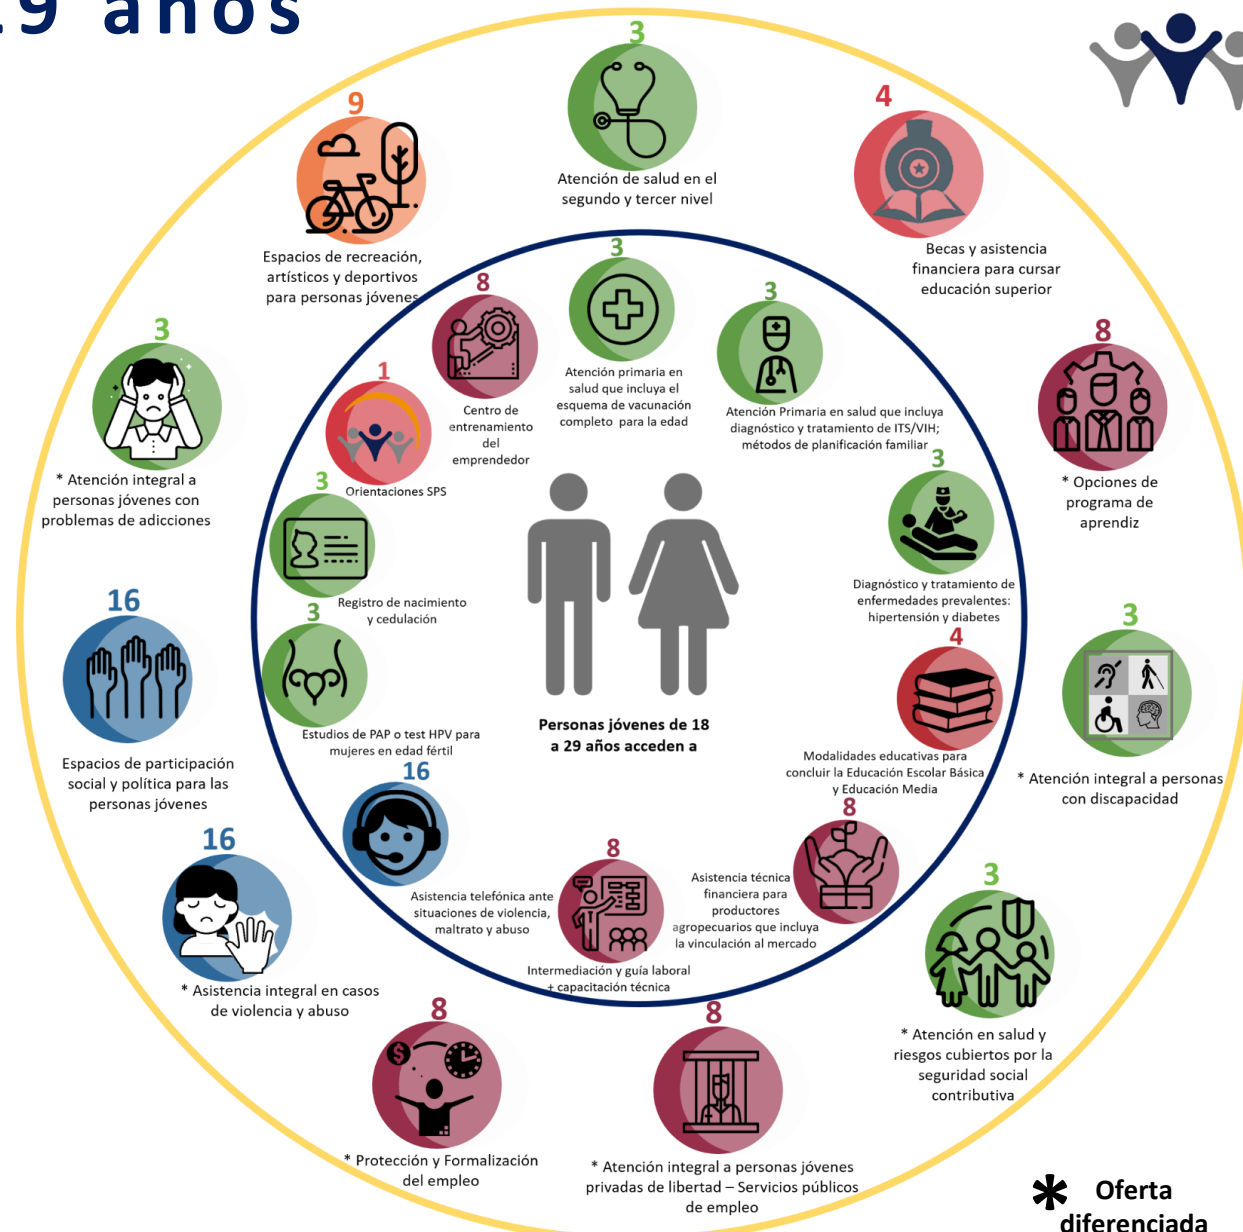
29 años

3
Atención de salud en el segundo y tercer nivel

9
Espacios de recreación, artísticos y deportivos para personas jóvenes

4
Becas y asistencia financiera para cursar educación superior

3
* Atención integral a personas jóvenes con problemas de adicciones

8
* Opciones de programa de aprendiz

16
Espacios de participación social y política para las personas jóvenes

3
* Atención integral a personas con discapacidad

16
* Asistencia integral en casos de violencia y abuso

3
* Atención en salud y riesgos cubiertos por la seguridad social contributiva

8
* Protección y Formalización del empleo

8
* Atención integral a personas jóvenes privadas de libertad – Servicios públicos de empleo

3
Atención primaria en salud que incluya el esquema de vacunación completo para la edad

8
Centro de entrenamiento del emprendedor

3
Atención Primaria en salud que incluya diagnóstico y tratamiento de ITS/VIH; métodos de planificación familiar

1
Orientaciones SPS

3
Registro de nacimiento y cedulación

3
Diagnóstico y tratamiento de enfermedades prevalentes: hipertensión y diabetes

3
Estudios de PAP o test HPV para mujeres en edad fértil

4
Modalidades educativas para concluir la Educación Escolar Básica y Educación Media

Personas jóvenes de 18 a 29 años acceden a

16
Asistencia telefónica ante situaciones de violencia, maltrato y abuso

8
Asistencia técnica financiera para productores agropecuarios que incluya la vinculación al mercado

8
Intermediación y guía laboral + capacitación técnica

* Oferta diferenciada